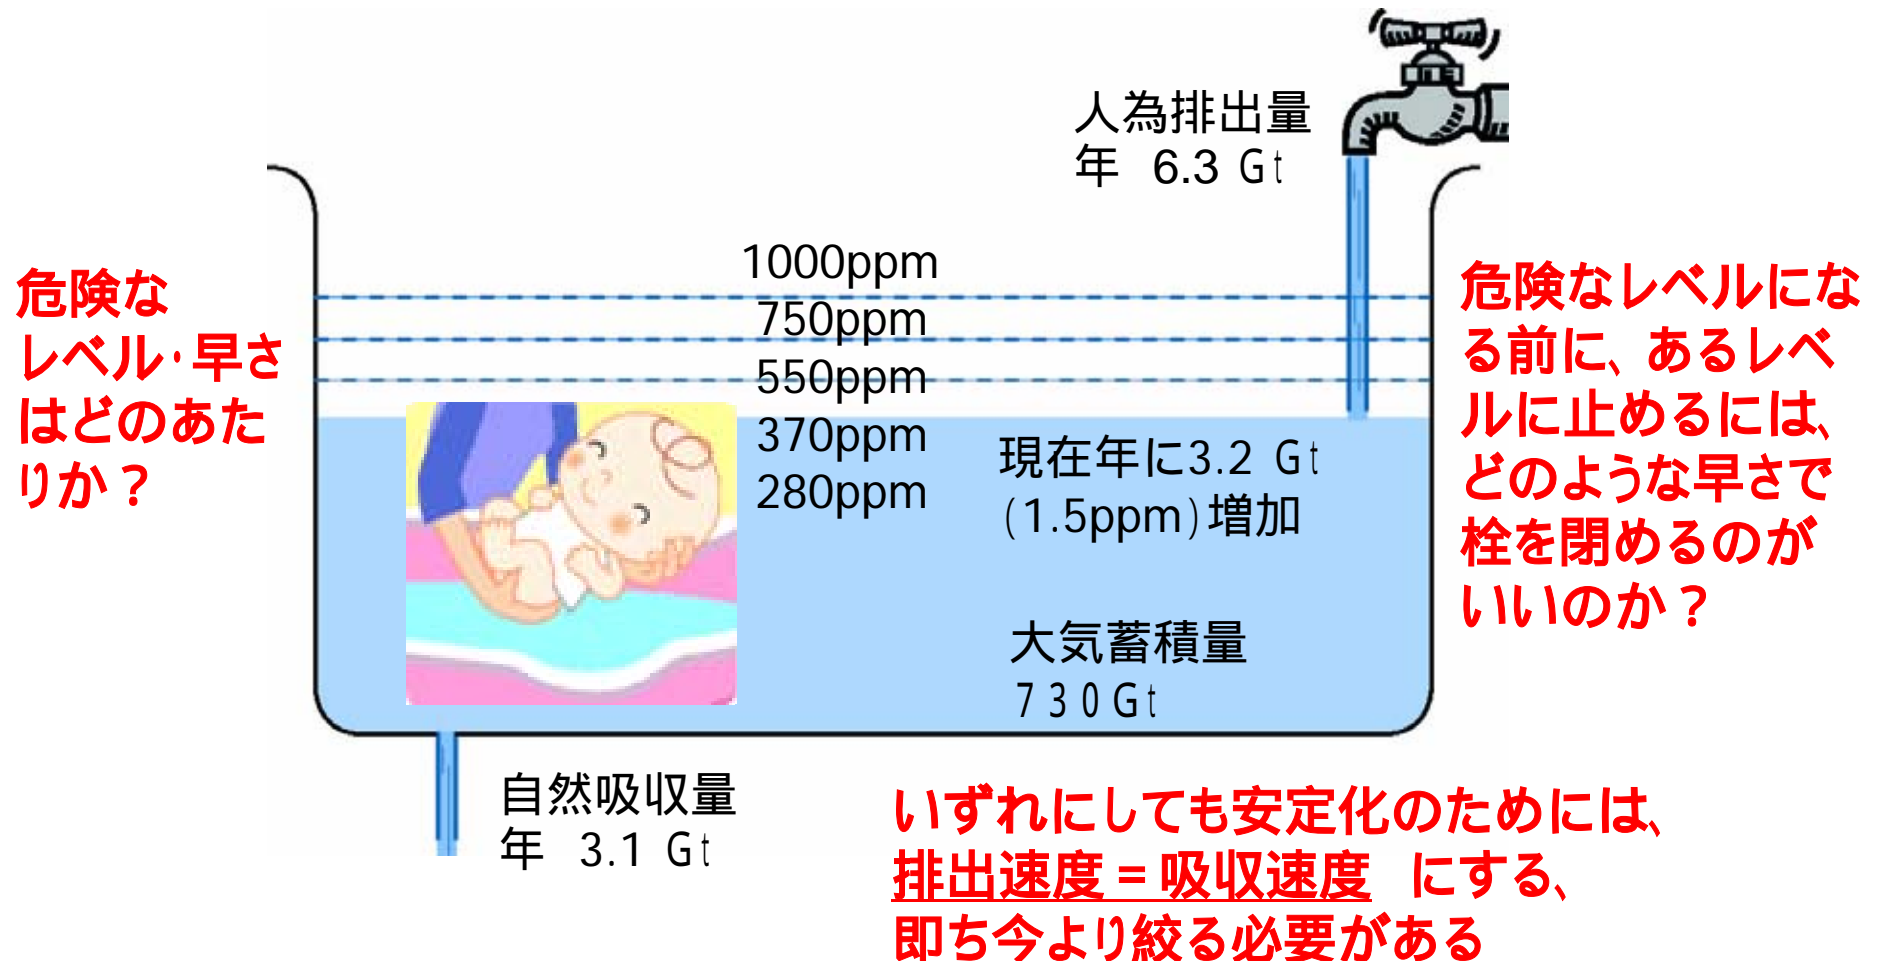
人為排出量
年　6.3 Gt

危険なレベル・早さはどのあたりか？

1000ppm
750ppm
550ppm
370ppm
280ppm

現在年に3.2 Gt
(1.5ppm)増加

危険なレベルになる前に、あるレベルに止めるには、どのような早さで栓を閉めるのがいいのか？

大気蓄積量
730Gt

自然吸収量
年　3.1 Gt

いずれにしても安定化のためには、
排出速度＝吸収速度　にする、
即ち今より絞る必要がある